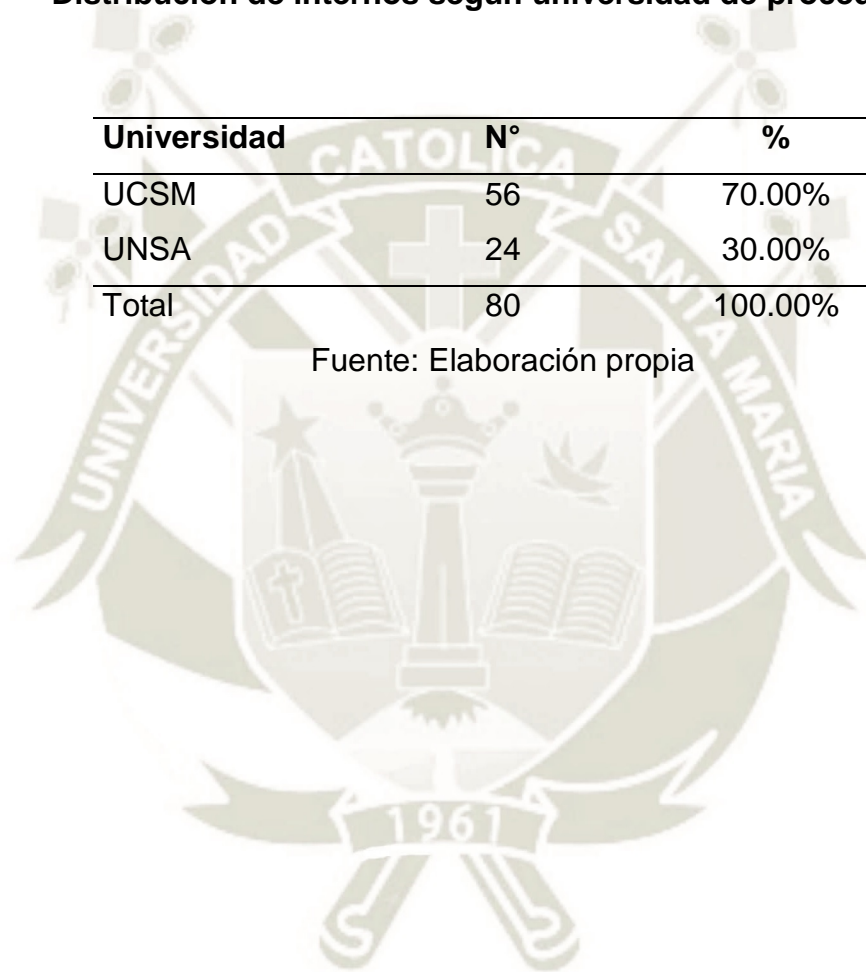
Distribución de internos según universidad de procedencia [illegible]

| Universidad | N° | % |
|---|---|---|
| UCSM | 56 | 70.00% |
| UNSA | 24 | 30.00% |
| Total | 80 | 100.00% |

Fuente: Elaboración propia

UNIVERSIDAD CATOLICA SANTA MARIA

1961